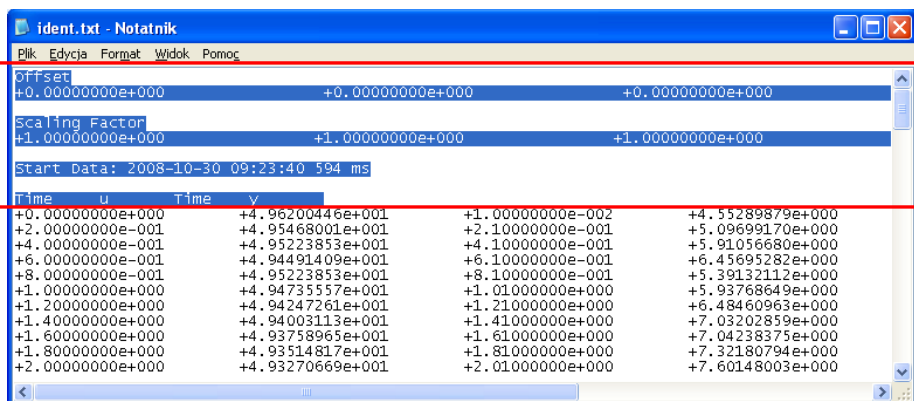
ident.txt - Notatnik

Plik Edycja Format Widok Pomoc

Offset
+0.00000000e+000 +0.00000000e+000 +0.00000000e+000

Scaling Factor
+1.00000000e+000 +1.00000000e+000 +1.00000000e+000

Start Data: 2008-10-30 09:23:40 594 ms

| Time | u | Time | y |
|---|---|---|---|
| +0.00000000e+000 | +4.96200446e+001 | +1.00000000e-002 | +4.55289879e+000 |
| +2.00000000e-001 | +4.95468001e+001 | +2.10000000e-001 | +5.09699170e+000 |
| +4.00000000e-001 | +4.95223853e+001 | +4.10000000e-001 | +5.91056680e+000 |
| +6.00000000e-001 | +4.94491409e+001 | +6.10000000e-001 | +6.45695282e+000 |
| +8.00000000e-001 | +4.95223853e+001 | +8.10000000e-001 | +5.39132112e+000 |
| +1.00000000e+000 | +4.94735557e+001 | +1.01000000e+000 | +5.93768649e+000 |
| +1.20000000e+000 | +4.94247261e+001 | +1.21000000e+000 | +6.48460963e+000 |
| +1.40000000e+000 | +4.94003113e+001 | +1.41000000e+000 | +7.03202859e+000 |
| +1.60000000e+000 | +4.93758965e+001 | +1.61000000e+000 | +7.04238375e+000 |
| +1.80000000e+000 | +4.93514817e+001 | +1.81000000e+000 | +7.32180794e+000 |
| +2.00000000e+000 | +4.93270669e+001 | +2.01000000e+000 | +7.60148003e+000 |